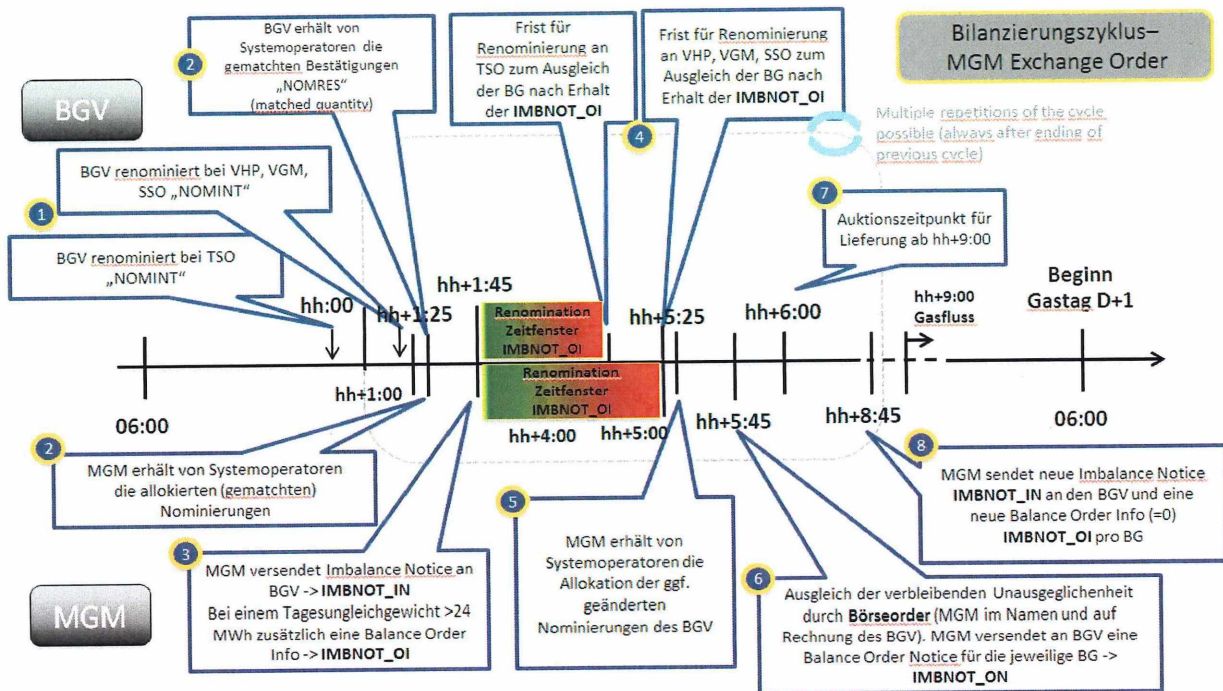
Bilanzierungszyklus–
MGM Exchange Order

BGV

2
BGV erhält von Systemoperatoren die gematchten Bestätigungen „NOMRES“ (matched quantity)

Frist für Renominierung an TSO zum Ausgleich der BG nach Erhalt der **IMBNOT_OI**

4

Frist für Renominierung an VHP, VGM, SSO zum Ausgleich der BG nach Erhalt der **IMBNOT_OI**

Multiple repetitions of the cycle possible (always after ending of previous cycle)

1
BGV renominiert bei VHP, VGM, SSO „NOMINT“

BGV renominiert bei TSO „NOMINT“

7
Auktionszeitpunkt für Lieferung ab hh+9:00

hh:00
hh+1:25
hh+1:45
Renomination Zeitfenster IMBNOT_OI
hh+5:25
hh+6:00
hh+9:00
Gasfluss
Beginn
Gastag D+1

hh+1:00
Renomination Zeitfenster IMBNOT_OI
06:00
hh+4:00
hh+5:00
hh+5:45
hh+8:45
06:00

2
MGM erhält von Systemoperatoren die allokierten (gematchten) Nominierungen

5
MGM erhält von Systemoperatoren die Allokation der ggf. geänderten Nominierungen des BGV

8
MGM sendet neue Imbalance Notice **IMBNOT_IN** an den BGV und eine neue Balance Order Info (=0) **IMBNOT_OI** pro BG

3
MGM versendet Imbalance Notice an BGV -> **IMBNOT_IN**
Bei einem Tagesungleichgewicht >24 MWh zusätzlich eine Balance Order Info -> **IMBNOT_OI**

MGM

6
Ausgleich der verbleibenden Unausgeglichenheit durch **Börseorder** (MGM im Namen und auf Rechnung des BGV). MGM versendet an BGV eine Balance Order Notice für die jeweilige BG -> **IMBNOT_ON**